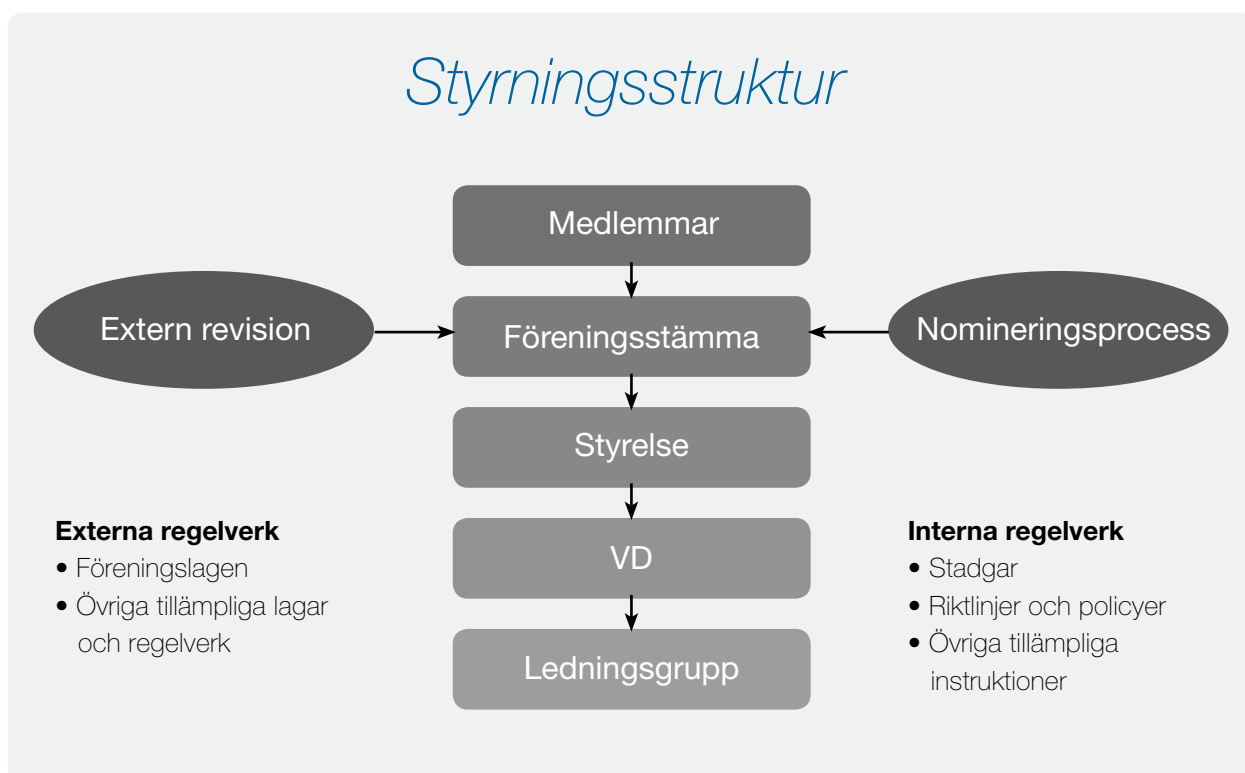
Styrningsstruktur

Medlemmar

Extern revision

Föreningsstämma

Nomineringsprocess

Styrelse

VD

Ledningsgrupp

**Externa regelverk**
• Föreningslagen
• Övriga tillämpliga lagar och regelverk

**Interna regelverk**
• Stadgar
• Riktlinjer och policyer
• Övriga tillämpliga instruktioner